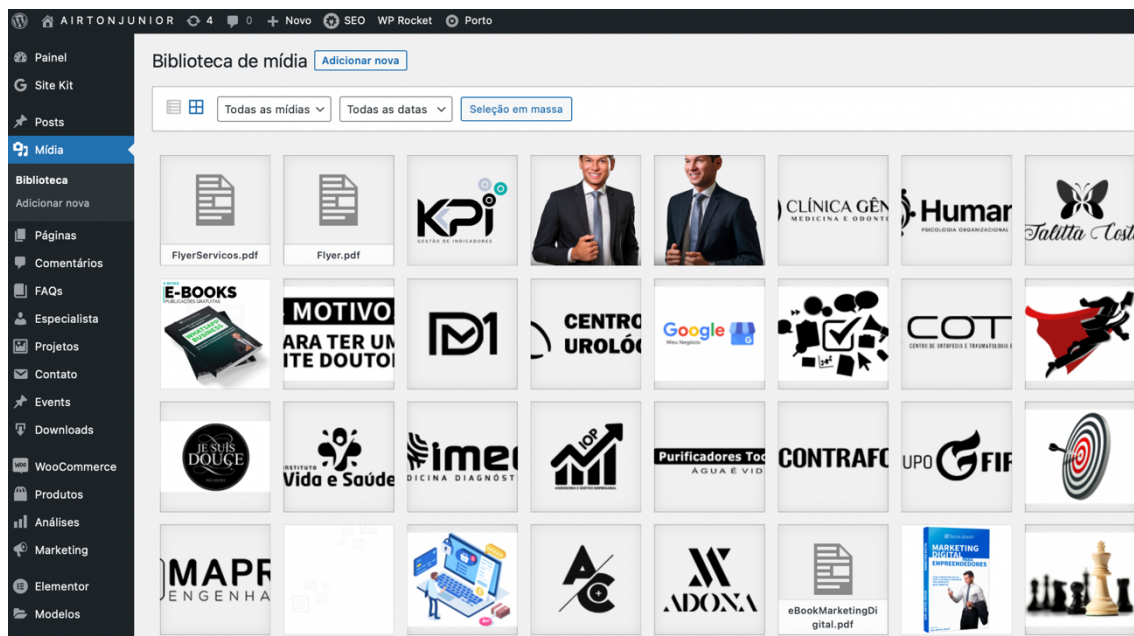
AIRTONJUNIOR 4 0 + Novo SEO WP Rocket Porto

Painel
Site Kit
Posts
Mídia
Biblioteca
Adicionar nova
Páginas
Comentários
FAQs
Especialista
Projetos
Contato
Events
Downloads
WooCommerce
Produtos
Análises
Marketing
Elementor
Modelos

Biblioteca de mídia Adicionar nova

Todas as mídias Todas as datas Seleção em massa

FlyerServicos.pdf
Flyer.pdf
KPI GESTÃO DE INDICADORES
CLÍNICA GÊN MEDICINA E ODONTO
Humar PSICOLOGIA ORGANIZACIONAL
Talitta Cost
E-BOOKS PUBLICAÇÕES GRATUITAS
MOTIVO ARA TER UM ITE DOUTOR
CENTRO UROLÓG
Google Meu Negócio
COT CENTRO DE ORTOPEDIA E TRAUMATOLOGIA
JE SUIS DOUCE
INSTITUTO Vida e Saúde
imed DICINA DIAGNÓST
Purificadores Tod ÁGUA É VID
CONTRAFC
UPO FI
MAPR ENGENHA
ADONA
eBookMarketingDigital.pdf
MARKETING DIGITAL PARA EMPREENDEDORES